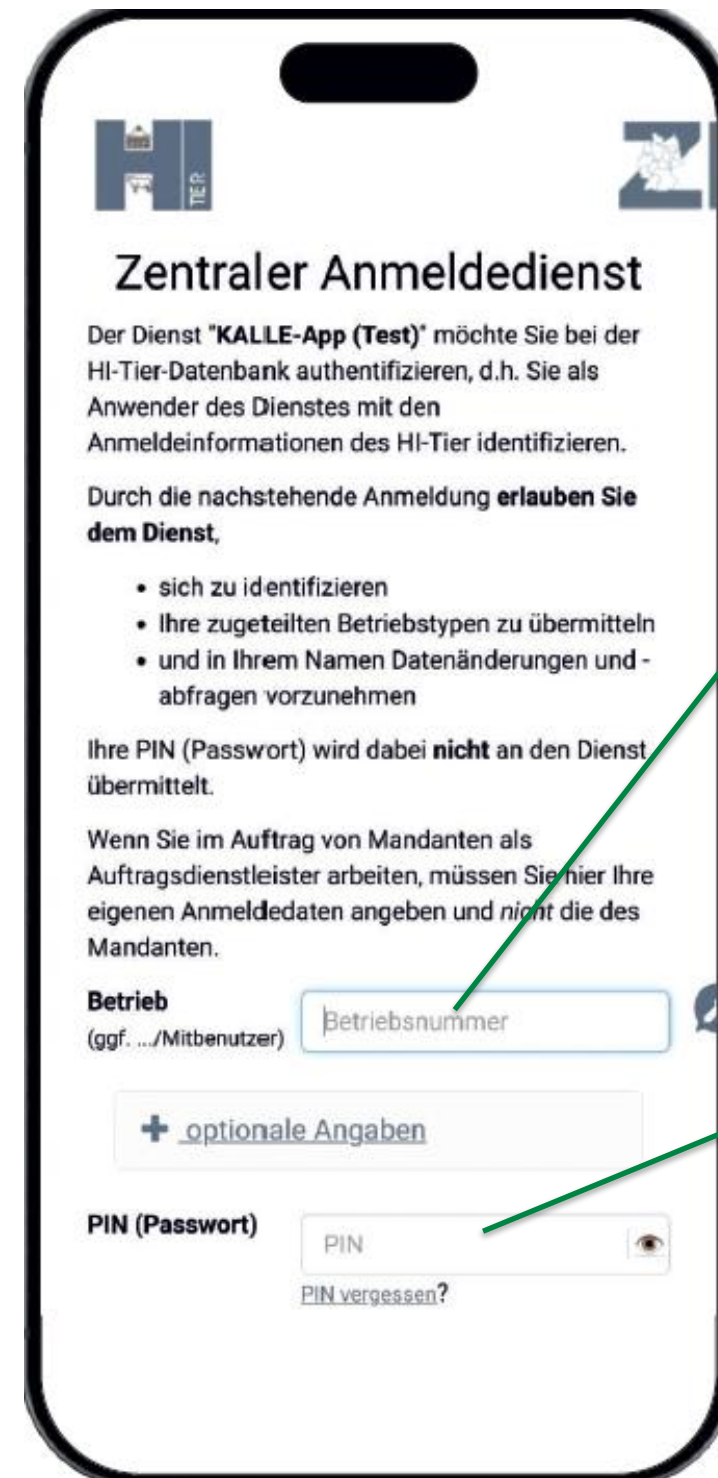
TIER

Z

Zentraler Anmeldedienst

Der Dienst "KALLE-App (Test)" möchte Sie bei der HI-Tier-Datenbank authentifizieren, d.h. Sie als Anwender des Dienstes mit den Anmeldeinformationen des HI-Tier identifizieren.

Durch die nachstehende Anmeldung erlauben Sie dem Dienst,

- sich zu identifizieren
- Ihre zugeteilten Betriebstypen zu übermitteln
- und in Ihrem Namen Datenänderungen und -abfragen vorzunehmen

Ihre PIN (Passwort) wird dabei nicht an den Dienst übermittelt.

Wenn Sie im Auftrag von Mandanten als Auftragsdienstleister arbeiten, müssen Sie hier Ihre eigenen Anmeldedaten angeben und nicht die des Mandanten.

Betrieb
(ggf. .../Mitbenutzer)

Betriebsnummer

+ optionale Angaben

PIN (Passwort)

PIN

PIN vergessen?